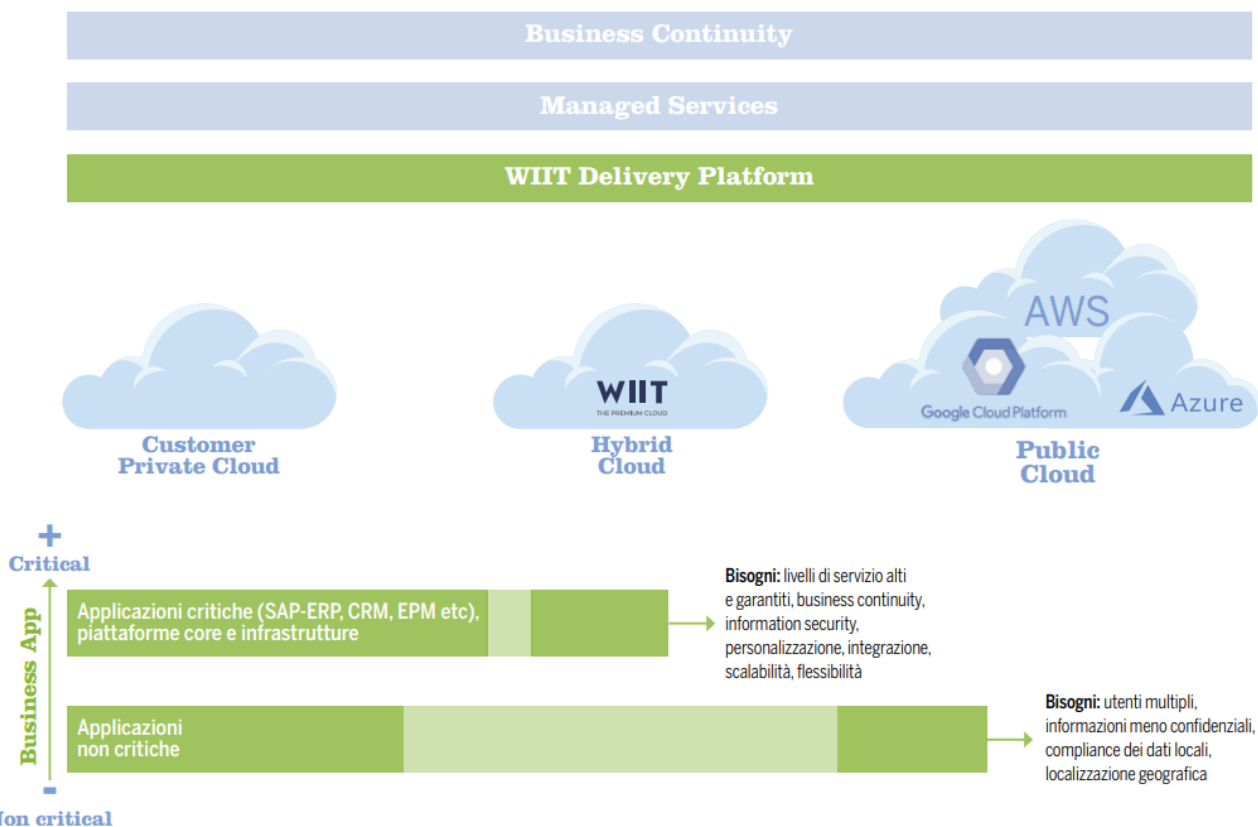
Business Continuity

Managed Services

WIIT Delivery Platform

AWS

WIIT
THE PREMIUM CLOUD

Google Cloud Platform

Azure

Customer Private Cloud

Hybrid Cloud

Public Cloud

+
Critical

Business App

-
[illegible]on critical

Applicazioni critiche (SAP-ERP, CRM, EPM etc), piattaforme core e infrastrutture

**Bisogni:** livelli di servizio alti e garantiti, business continuity, information security, personalizzazione, integrazione, scalabilità, flessibilità

Applicazioni non critiche

**Bisogni:** utenti multipli, informazioni meno confidenziali, compliance dei dati locali, localizzazione geografica